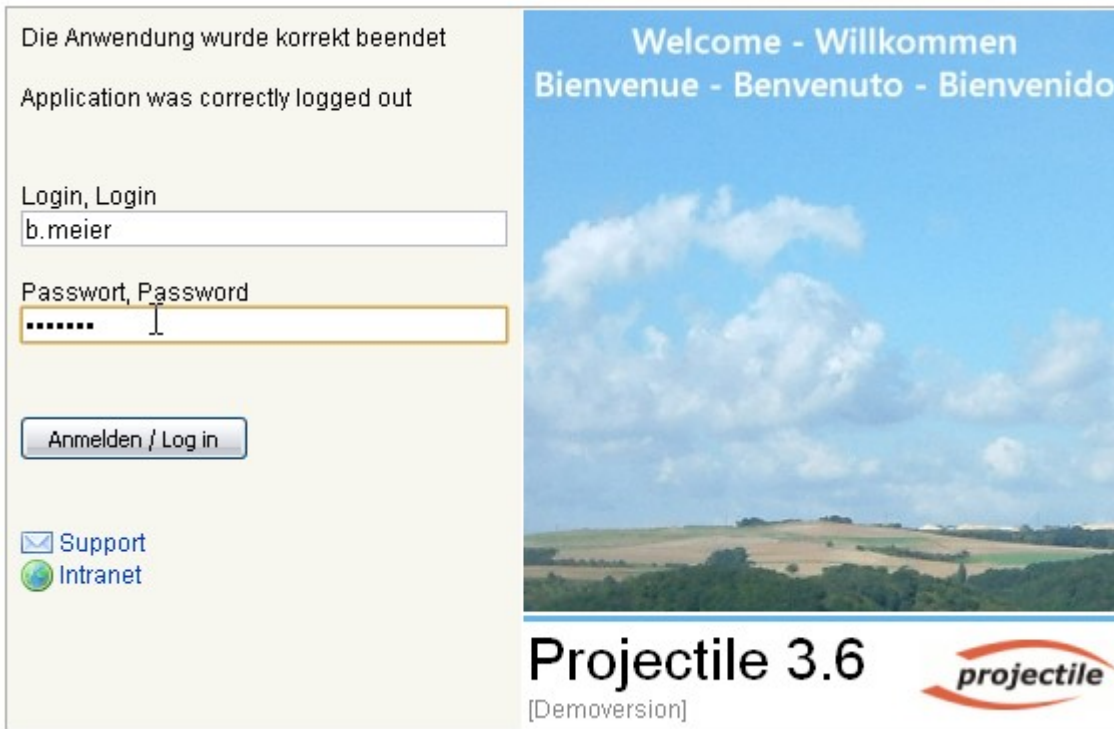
Die Anwendung wurde korrekt beendet

Application was correctly logged out

Login, Login
b.meier

Passwort, Password
•••••••

Anmelden / Log in

Support
Intranet

Welcome - Willkommen
Bienvenue - Benvenuto - Bienvenido

Projectile 3.6
[Demoversion]

projectile